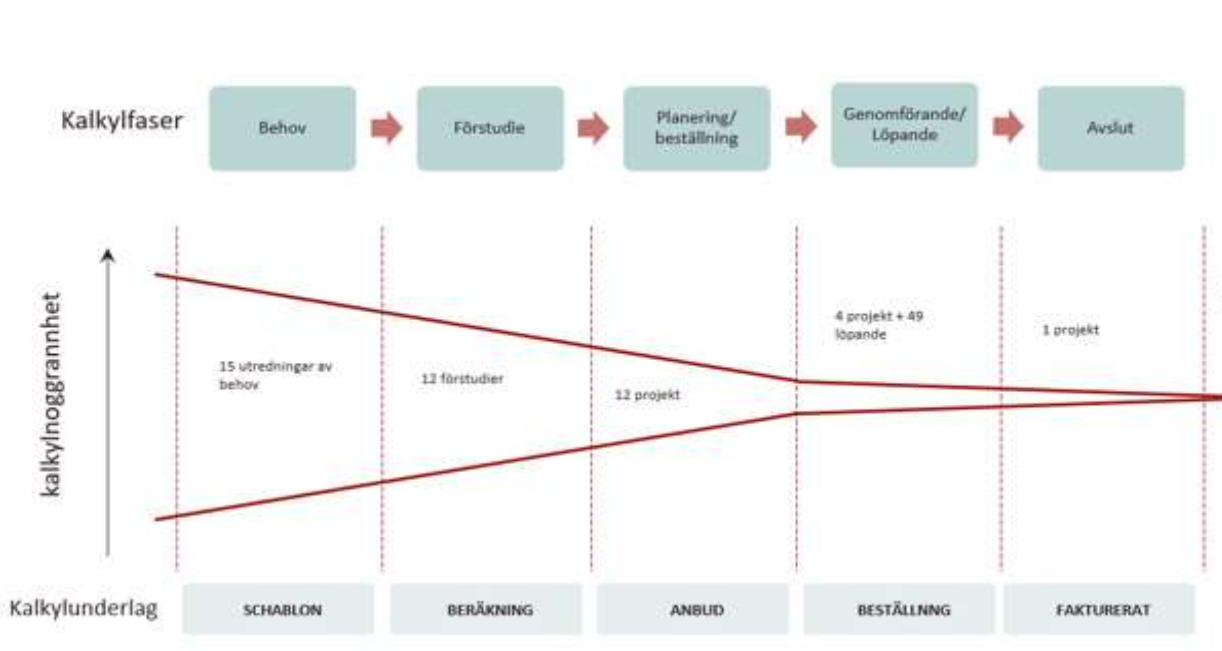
Kalkylfaser

Behov

Förstudie

Planering/ beställning

Genomförande/ Löpande

Avslut

kalkylnoggrannhet

15 utredningar av behov

12 förstudier

12 projekt

4 projekt + 49 löpande

1 projekt

Kalkylunderlag

SCHABLON

BERÄKNING

ANBUD

BESTÄLLNNG

FAKTURERAT